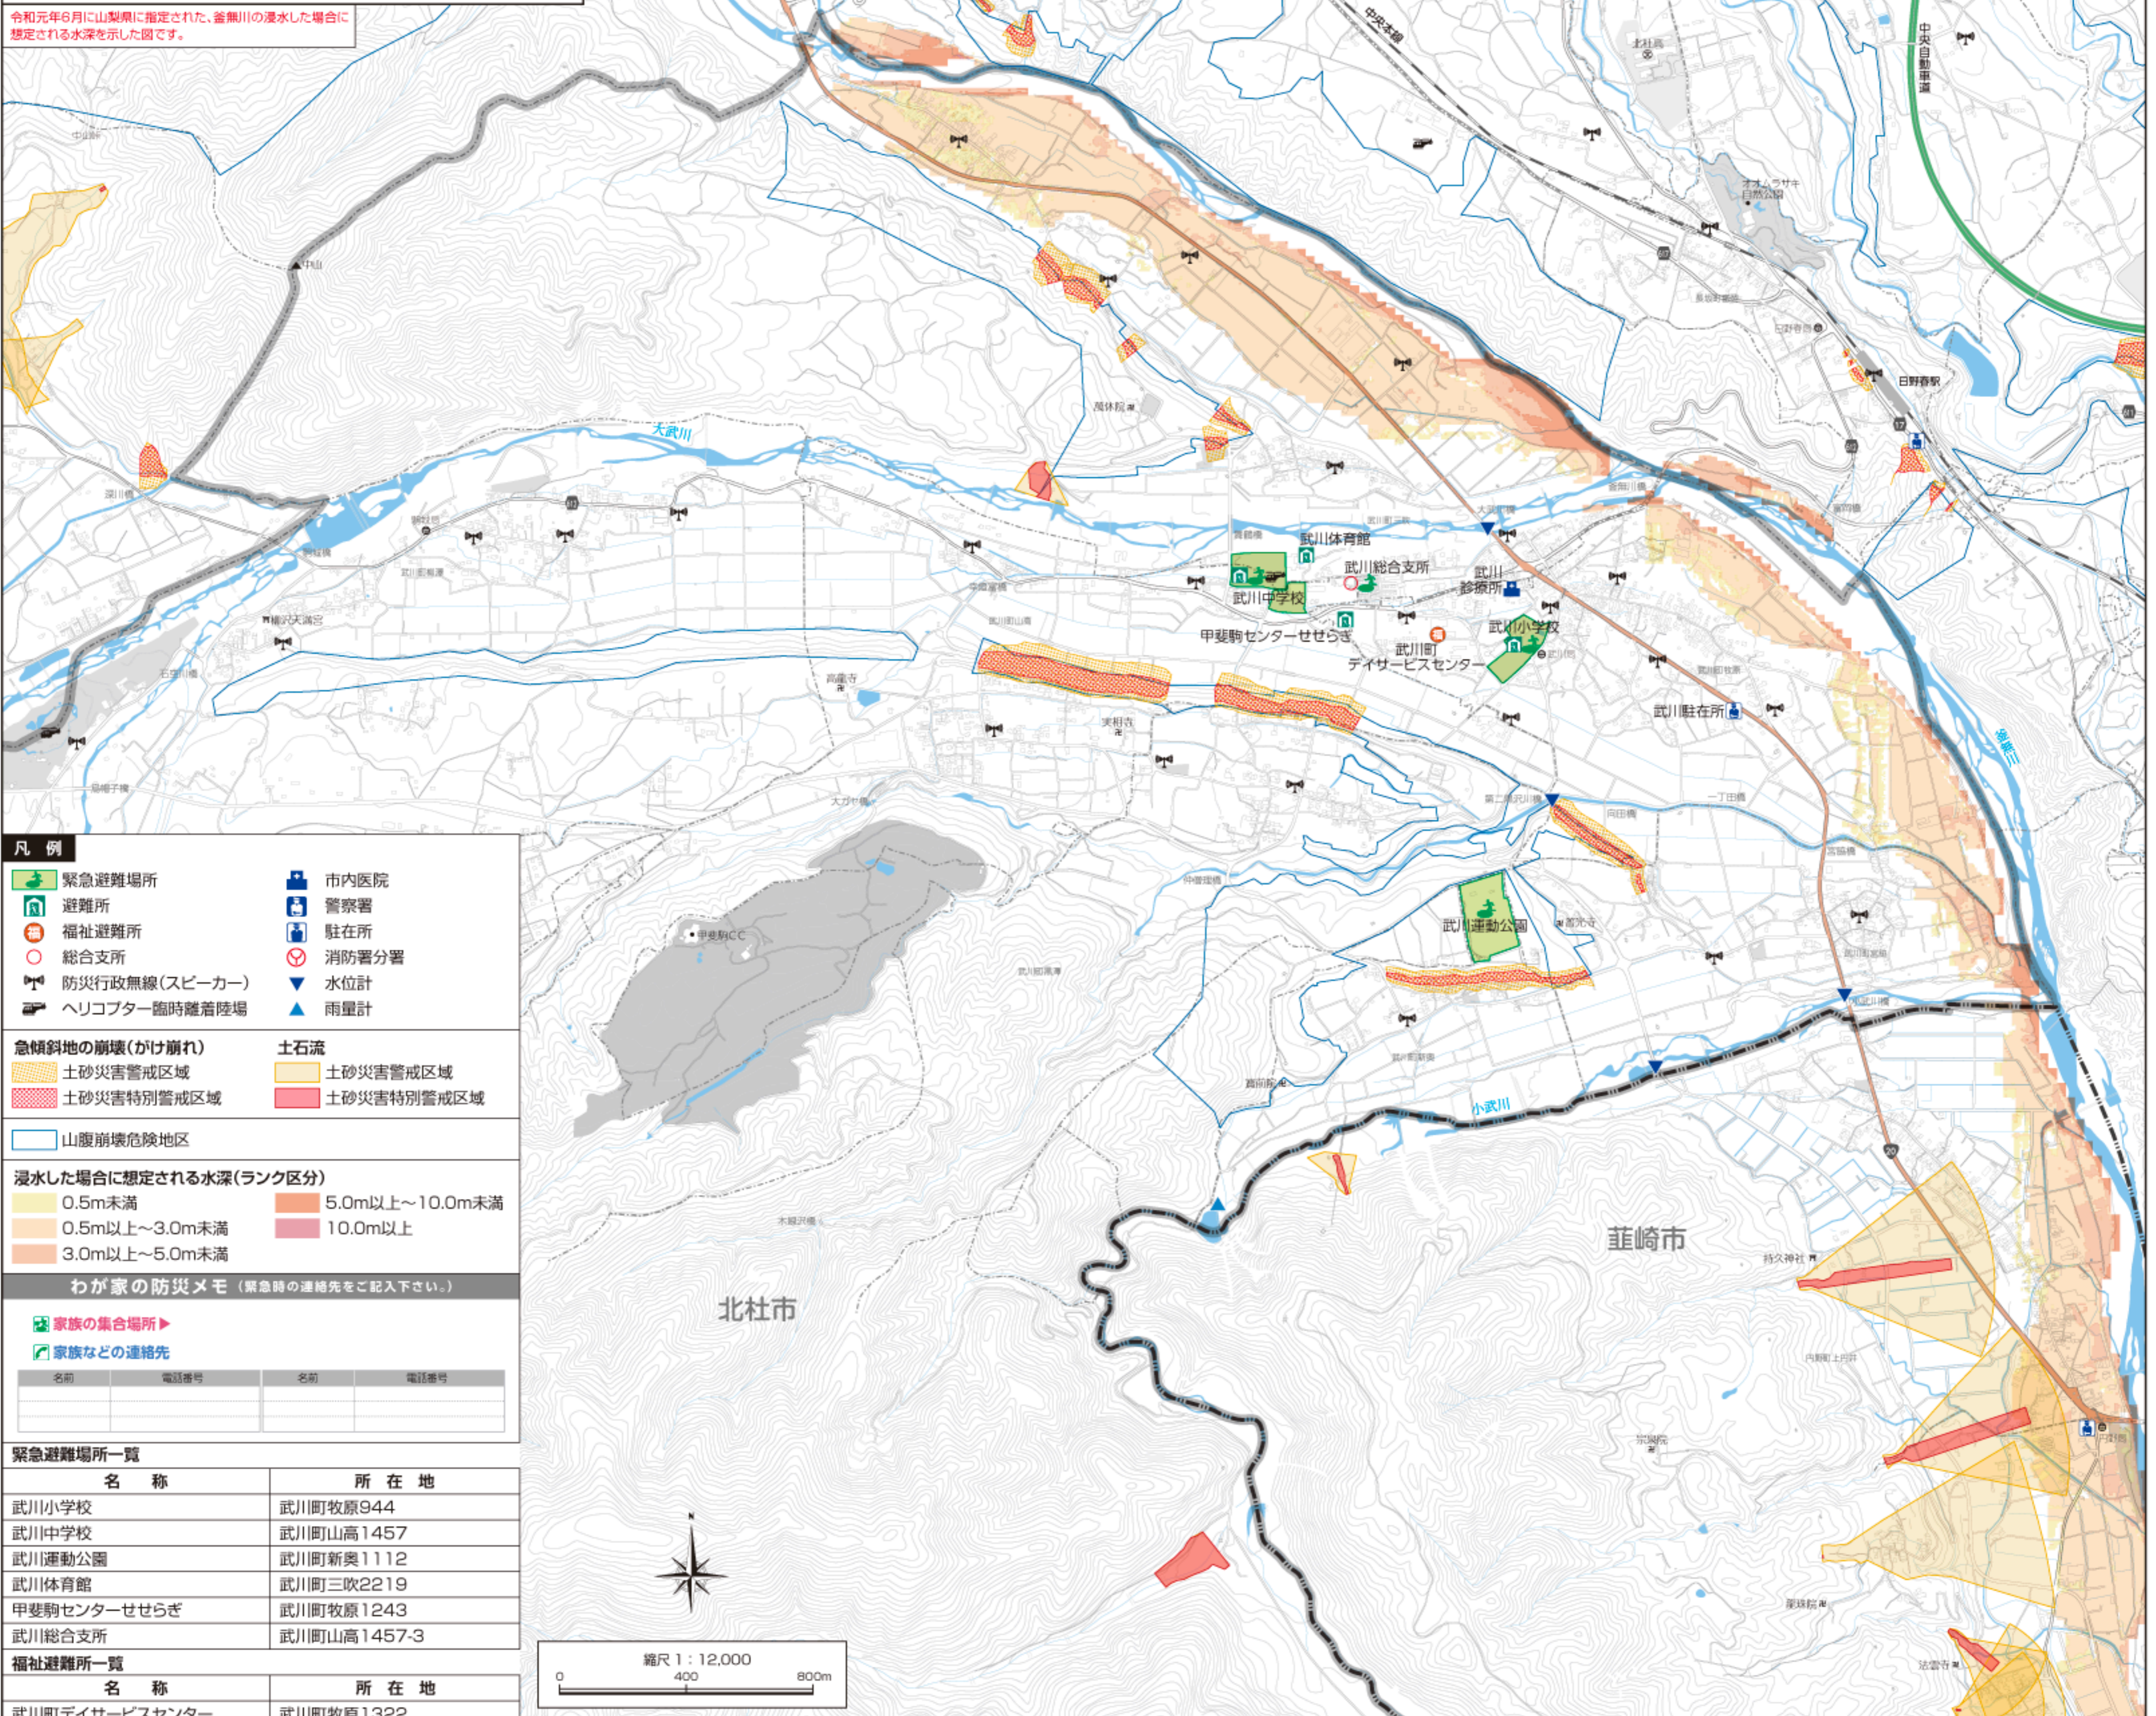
令和元年6月に山梨県に指定された、釜無川の浸水した場合に想定される水深を示した図です。

中央本線
中央自動車道
大武川
武川体育館
武川総合支所
武川診療所
武川中学校
甲斐駒センターせせらぎ
武川町デイサービスセンター
武川小学校
武川駐在所
日野春駅
釜無川
武川運動公園
小武川
北杜市
韮崎市

凡 例
緊急避難場所
避難所
福祉避難所
総合支所
防災行政無線(スピーカー)
ヘリコプター臨時離着陸場
市内医院
警察署
駐在所
消防署分署
水位計
雨量計

急傾斜地の崩壊(がけ崩れ)
土砂災害警戒区域
土砂災害特別警戒区域
土石流
土砂災害警戒区域
土砂災害特別警戒区域
山腹崩壊危険地区

浸水した場合に想定される水深(ランク区分)
0.5m未満
0.5m以上~3.0m未満
3.0m以上~5.0m未満
5.0m以上~10.0m未満
10.0m以上

わが家の防災メモ (緊急時の連絡先をご記入下さい。)
家族の集合場所▶
家族などの連絡先

| 名前 | 電話番号 | 名前 | 電話番号 |
|---|---|---|---|
| | | | |
| | | | |

緊急避難場所一覧
| 名 称 | 所 在 地 |
|---|---|
| 武川小学校 | 武川町牧原944 |
| 武川中学校 | 武川町山高1457 |
| 武川運動公園 | 武川町新奥1112 |
| 武川体育館 | 武川町三吹2219 |
| 甲斐駒センターせせらぎ | 武川町牧原1243 |
| 武川総合支所 | 武川町山高1457-3 |

福祉避難所一覧
| 名 称 | 所 在 地 |
|---|---|
| 武川町デイサービスセンター | 武川町牧原1322 |

縮尺 1 : 12,000
0 400 800m